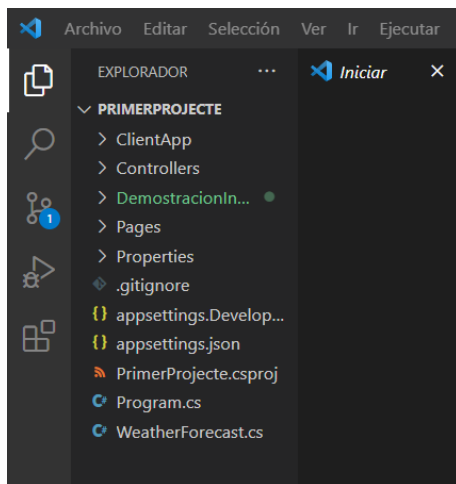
Archivo Editar Selección Ver Ir Ejecutar

EXPLORADOR ···

Iniciar ×

PRIMERPROJECTE

ClientApp

Controllers

DemostracionIn...

Pages

Properties

.gitignore

appsettings.Develop...

appsettings.json

PrimerProjecte.csproj

Program.cs

WeatherForecast.cs

1